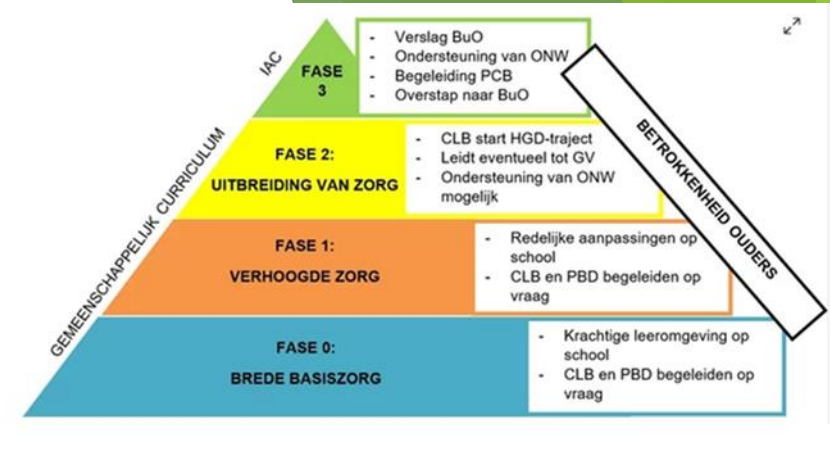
IAC

FASE 3

- Verslag BuO
- Ondersteuning van ONW
- Begeleiding PCB
- Overstap naar BuO

FASE 2:
UITBREIDING VAN ZORG

- CLB start HGD-traject
- Leidt eventueel tot GV
- Ondersteuning van ONW mogelijk

FASE 1:
VERHOOGDE ZORG

- Redelijke aanpassingen op school
- CLB en PBD begeleiden op vraag

FASE 0:
BREDE BASISZORG

- Krachtige leeromgeving op school
- CLB en PBD begeleiden op vraag

GEMEENSCHAPPELIJK CURRICULUM

BETROKKENHEID OUDERS